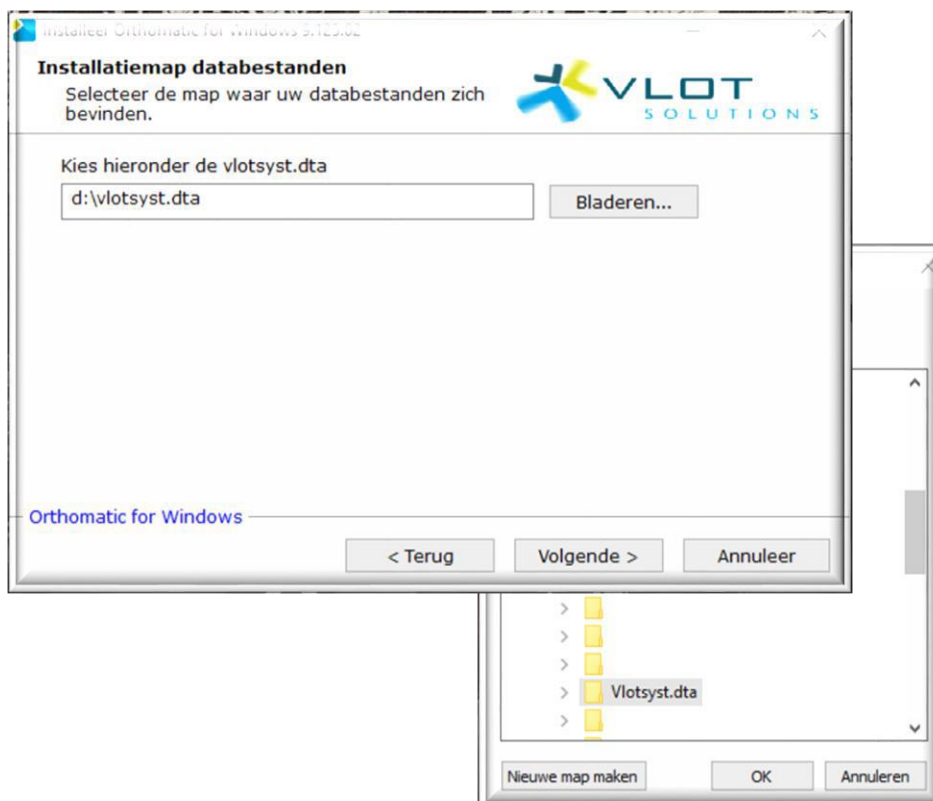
Installeer Orthomatic for Windows 9.125.02

Installatiemap databestanden

Selecteer de map waar uw databestanden zich bevinden.

VLOT SOLUTIONS

Kies hieronder de vlotsyst.dta

d:\vlotsyst.dta

Bladeren...

Orthomatic for Windows

< Terug

Volgende >

Annuleer

Vlotsyst.dta

Nieuwe map maken

OK

Annuleren